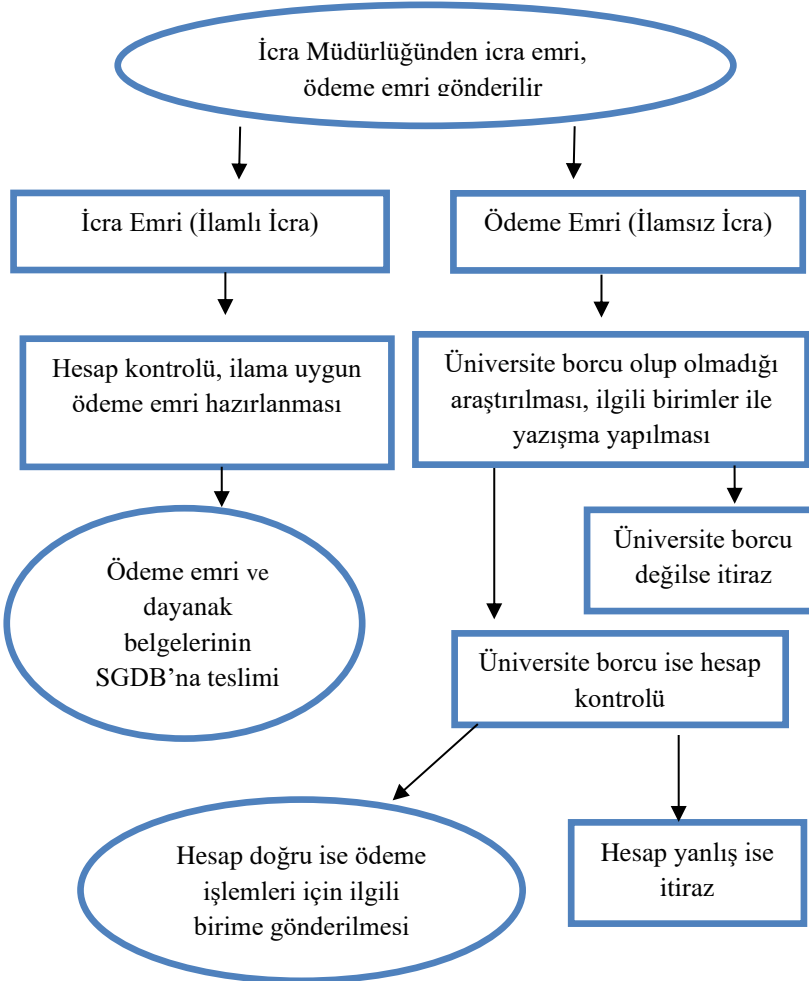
İcra Müdürlüğünden icra emri, ödeme emri gönderilir

İcra Emri (İlamlı İcra)

Ödeme Emri (İlamsız İcra)

Hesap kontrolü, ilama uygun ödeme emri hazırlanması

Üniversite borcu olup olmadığı araştırılması, ilgili birimler ile yazışma yapılması

Ödeme emri ve dayanak belgelerinin SGDB'na teslimi

Üniversite borcu değilse itiraz

Üniversite borcu ise hesap kontrolü

Hesap doğru ise ödeme işlemleri için ilgili birime gönderilmesi

Hesap yanlış ise itiraz